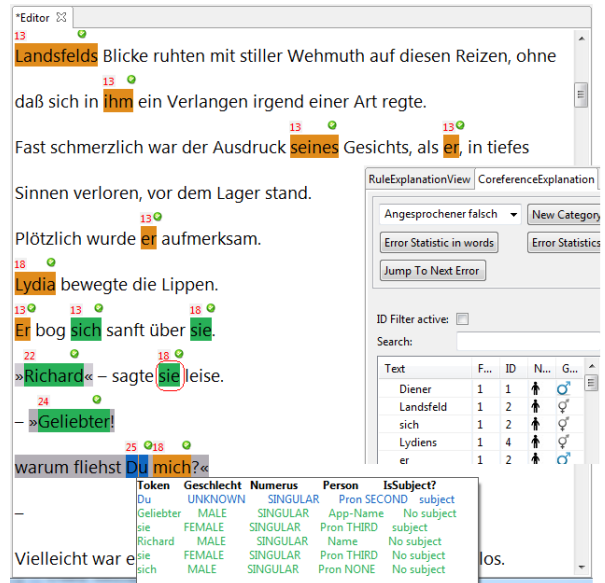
*Editor ☒

13 Landsfelds Blicke ruhten mit stiller Wehmuth auf diesen Reizen, ohne

daß sich in 13 ihm ein Verlangen irgend einer Art regte.

Fast schmerzlich war der Ausdruck 13 seines Gesichts, als 13 er, in tiefes

Sinnen verloren, vor dem Lager stand.

Plötzlich wurde 13 er aufmerksam.

18 Lydia bewegte die Lippen.

13 Er bog 13 sich sanft über 18 sie.

22 »Richard« – sagte 18 sie leise.

– 24 »Geliebter!

warum fliehst 25 Du 18 mich?«

–

Vielleicht war e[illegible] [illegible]los.

RuleExplanationView | CoreferenceExplanation

Angesprochener falsch | New Category

Error Statistic in words | Error Statistics

Jump To Next Error

ID Filter active:

Search:

| Text | F... | ID | N... | G... |
|---|---|---|---|---|
| Diener | 1 | 1 | | ♂ |
| Landsfeld | 1 | 2 | | ⚥ |
| sich | 1 | 2 | | ⚥ |
| Lydiens | 1 | 4 | | ⚥ |
| er | 1 | 2 | | ♂ |

| Token | Geschlecht | Numerus | Person | IsSubject? |
|---|---|---|---|---|
| Du | UNKNOWN | SINGULAR | Pron SECOND | subject |
| Geliebter | MALE | SINGULAR | App-Name | No subject |
| sie | FEMALE | SINGULAR | Pron THIRD | subject |
| Richard | MALE | SINGULAR | Name | No subject |
| sie | FEMALE | SINGULAR | Pron THIRD | No subject |
| sich | MALE | SINGULAR | Pron NONE | No subject |